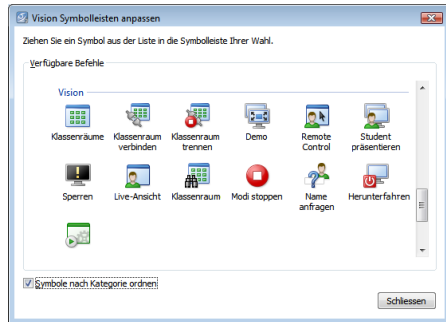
Vision Symbolleisten anpassen

Ziehen Sie ein Symbol aus der Liste in die Symbolleiste Ihrer Wahl.

Verfügbare Befehle

Vision

Klassenräume
Klassenraum verbinden
Klassenraum trennen
Demo
Remote Control
Student präsentieren
Sperren
Live-Ansicht
Klassenraum
Modi stoppen
Name anfragen
Herunterfahren

Symbole nach Kategorie ordnen

Schliessen